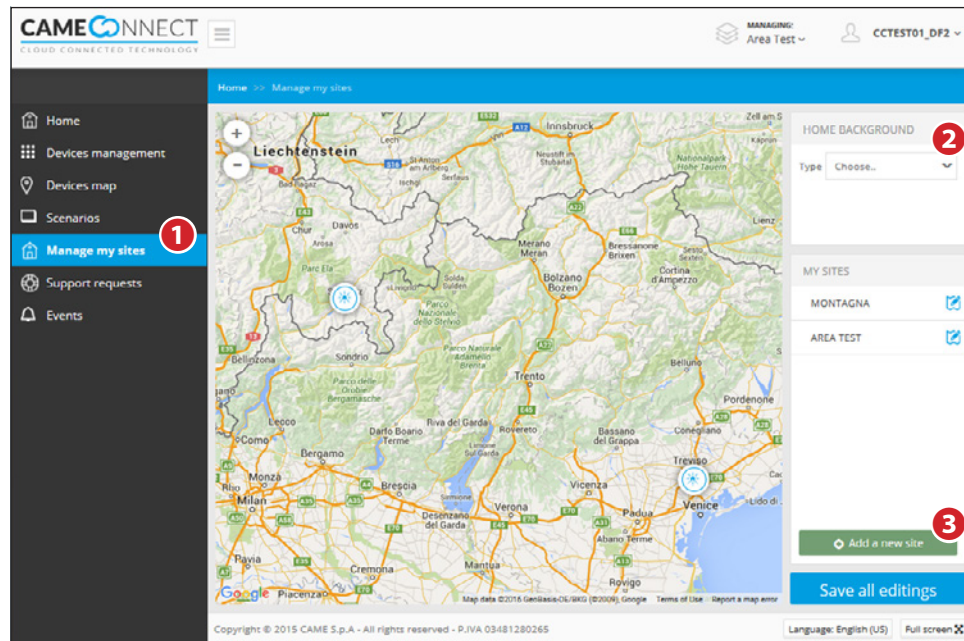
CAMECONNECT
CLOUD CONNECTED TECHNOLOGY

MANAGING:
Area Test

CCTEST01_DF2

Home >> Manage my sites

Home
Devices management
Devices map
Scenarios
Manage my sites
Support requests
Events

1

Liechtenstein
Innsbruck
Zell am See
Bad Ragaz
St. Anton am Arlberg
Ischgl
Serfaus
Neustift im Stubaital
Nationalpark Hohe Tauern
Chur
Davos
Arosa
Lienz
Parc Ela
Merano Meran
Bressanone Brixen
Solda Sulden
Parco Nazionale dello Stelvio
Bolzano Bozen
Cortina d'Ampezzo
Bellinzona
Sondrio
Parco Naturale Adamello Brenta
Belluno
Parco delle Orobie Bergamasche
Trento
Pordenone
Lecco
Darfo Boario Terme
Riva del Garda
Bassano del Grappa
Conegliano
Como
Rovereto
Bergamo
Treviso
Monza
Brescia
Milan
Verona
Vicenza
Venice
Desenzano del Garda
Padua
Lido di
Abano Terme
Pavia
Cremona
Rovigo
Piacenza
Google
Map data ©2016 GeoBasis-DE/BKG (©2009), Google Terms of Use Report a map error

HOME BACKGROUND
2
Type Choose..

MY SITES
MONTAGNA
AREA TEST

3
Add a new site

Save all editings

Copyright © 2015 CAME S.p.A - All rights reserved - P.IVA 03481280265
Language: English (US)
Full screen